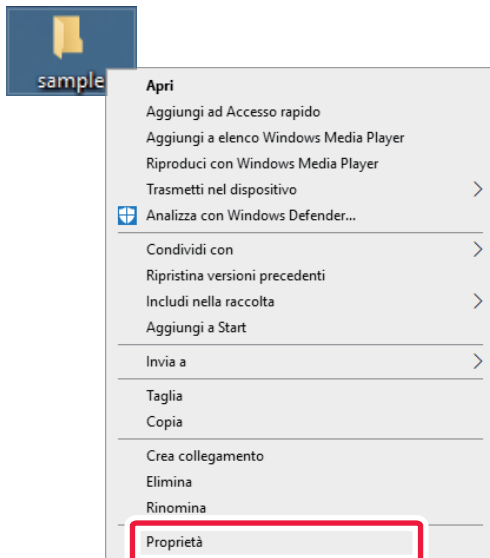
sample

Apri
Aggiungi ad Accesso rapido
Aggiungi a elenco Windows Media Player
Riproduci con Windows Media Player
Trasmetti nel dispositivo
Analizza con Windows Defender...

Condividi con
Ripristina versioni precedenti
Includi nella raccolta
Aggiungi a Start

Invia a

Taglia
Copia

Crea collegamento
Elimina
Rinomina

Proprietà